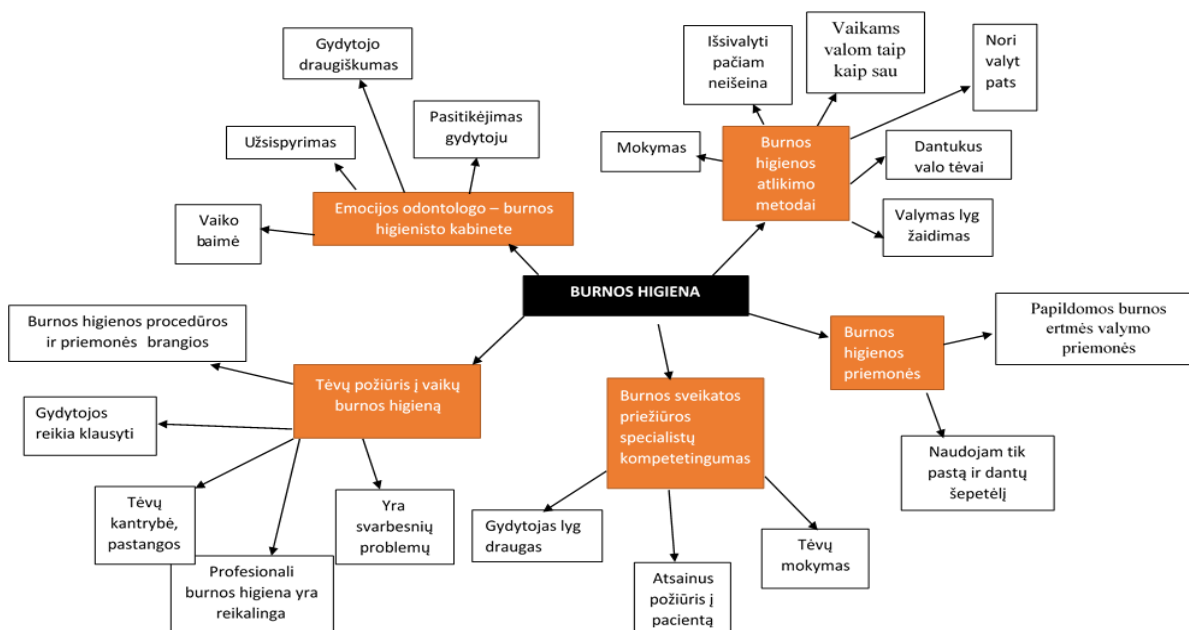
BURNOS HIGIENA

Emocijos odontologo – burnos higienisto kabinete

Gydytojo draugiškumas

Pasitikėjimas gydytoju

Užsispyrimas

Vaiko baimė

Burnos higienos atlikimo metodai

Išsivalyti pačiam neišeina

Vaikams valom taip kaip sau

Nori valyt pats

Mokymas

Dantukus valo tėvai

Valymas lyg žaidimas

Burnos higienos priemonės

Papildomos burnos ertmės valymo priemonės

Naudojam tik pastą ir dantų šepetėlį

Tėvų požiūris į vaikų burnos higieną

Burnos higienos procedūros ir priemonės brangios

Gydytojos reikia klausyti

Tėvų kantrybė, pastangos

Profesionali burnos higiena yra reikalinga

Yra svarbesnių problemų

Burnos sveikatos priežiūros specialistų kompetetingumas

Gydytojas lyg draugas

Atsainus požiūris į pacientą

Tėvų mokymas